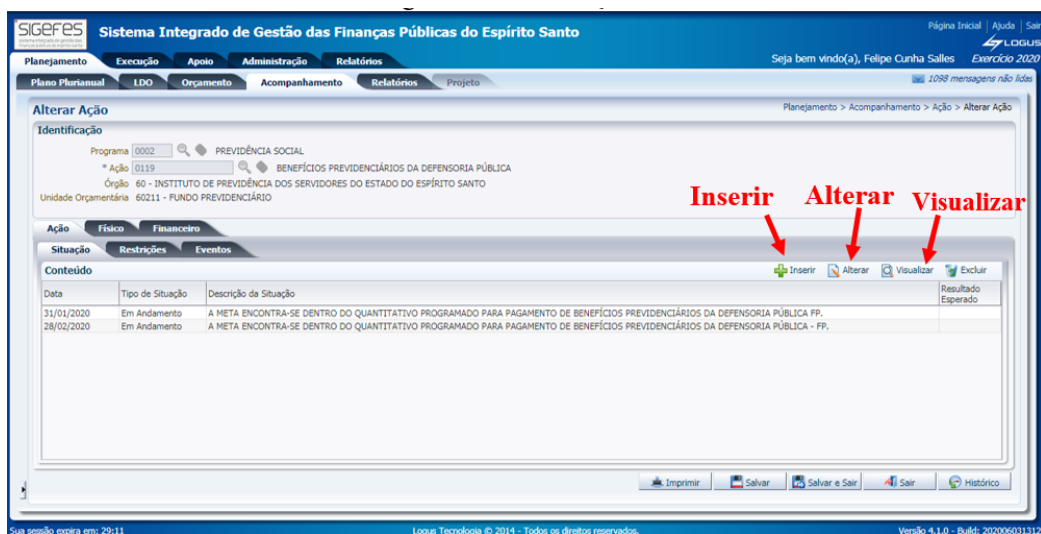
SIGEFES
Sistema Integrado de Gestão das Finanças Públicas do Espírito Santo

Página Inicial | Ajuda | Sair
LOGUS

Planejamento | Execução | Apoio | Administração | Relatórios

Seja bem vindo(a), Felipe Cunha Salles   Exercício 2020

Plano Plurianual | LDO | Orçamento | Acompanhamento | Relatórios | Projeto

1098 mensagens não lidas

Alterar Ação

Planejamento > Acompanhamento > Ação > Alterar Ação

Identificação

Programa 0002 PREVIDÊNCIA SOCIAL
* Ação 0119 BENEFÍCIOS PREVIDENCIÁRIOS DA DEFENSORIA PÚBLICA
Órgão 60 - INSTITUTO DE PREVIDÊNCIA DOS SERVIDORES DO ESTADO DO ESPÍRITO SANTO
Unidade Orçamentária 60211 - FUNDO PREVIDENCIÁRIO

Inserir   Alterar   Visualizar

Ação | Físico | Financeiro

Situação | Restrições | Eventos

Conteúdo

Inserir   Alterar   Visualizar   Excluir

| Data | Tipo de Situação | Descrição da Situação | Resultado Esperado |
|---|---|---|---|
| 31/01/2020 | Em Andamento | A META ENCONTRA-SE DENTRO DO QUANTITATIVO PROGRAMADO PARA PAGAMENTO DE BENEFÍCIOS PREVIDENCIÁRIOS DA DEFENSORIA PÚBLICA FP. | |
| 28/02/2020 | Em Andamento | A META ENCONTRA-SE DENTRO DO QUANTITATIVO PROGRAMADO PARA PAGAMENTO DE BENEFÍCIOS PREVIDENCIÁRIOS DA DEFENSORIA PÚBLICA - FP. | |

Imprimir   Salvar   Salvar e Sair   Sair   Histórico

Sua sessão expira em: 29:11
Logus Tecnologia © 2014 - Todos os direitos reservados.
Versão 4.1.0 - Build: 202006031312